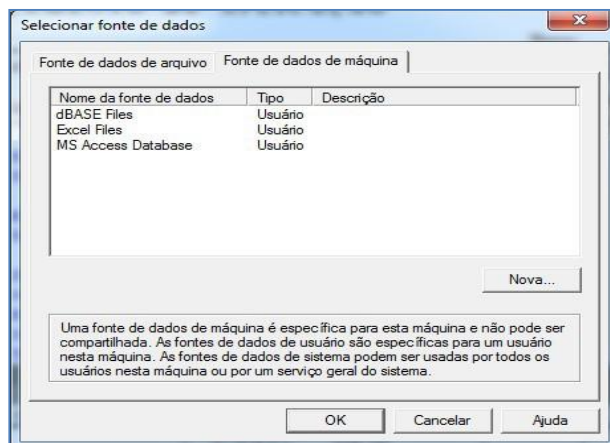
Selecionar fonte de dados

Fonte de dados de arquivo | Fonte de dados de máquina

| Nome da fonte de dados | Tipo | Descrição |
|---|---|---|
| dBASE Files | Usuário | |
| Excel Files | Usuário | |
| MS Access Database | Usuário | |

Nova...

Uma fonte de dados de máquina é específica para esta máquina e não pode ser compartilhada. As fontes de dados de usuário são específicas para um usuário nesta máquina. As fontes de dados de sistema podem ser usadas por todos os usuários nesta máquina ou por um serviço geral do sistema.

OK Cancelar Ajuda